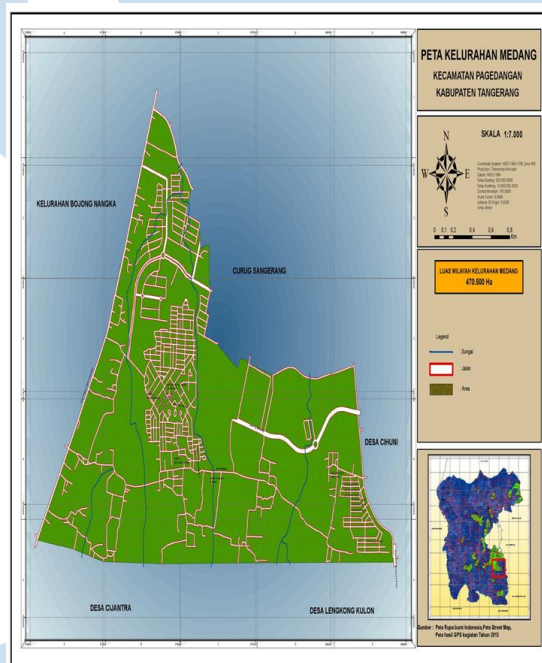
PETA KELURAHAN MEDANG
KECAMATAN PAGEDANGAN
KABUPATEN TANGERANG

SKALA 1:7.000

N
W E
S

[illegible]

0 0.1 0.2 0.4 0.6 0.8 Km

LUAS WILAYAH KELURAHAN MEDANG
470.500 Ha

Legend
: Sungai
: Jalan
: Area

KELURAHAN BOJONG NANGKA

CURUG SANGERANG

DESA CIHUNI

DESA CIJANTRA

DESA LENGKONG KULON

Sumber : Peta Rupa bumi Indonesia,Peta Street Map,
Peta hasil GPS kegiatan Tahun 2013